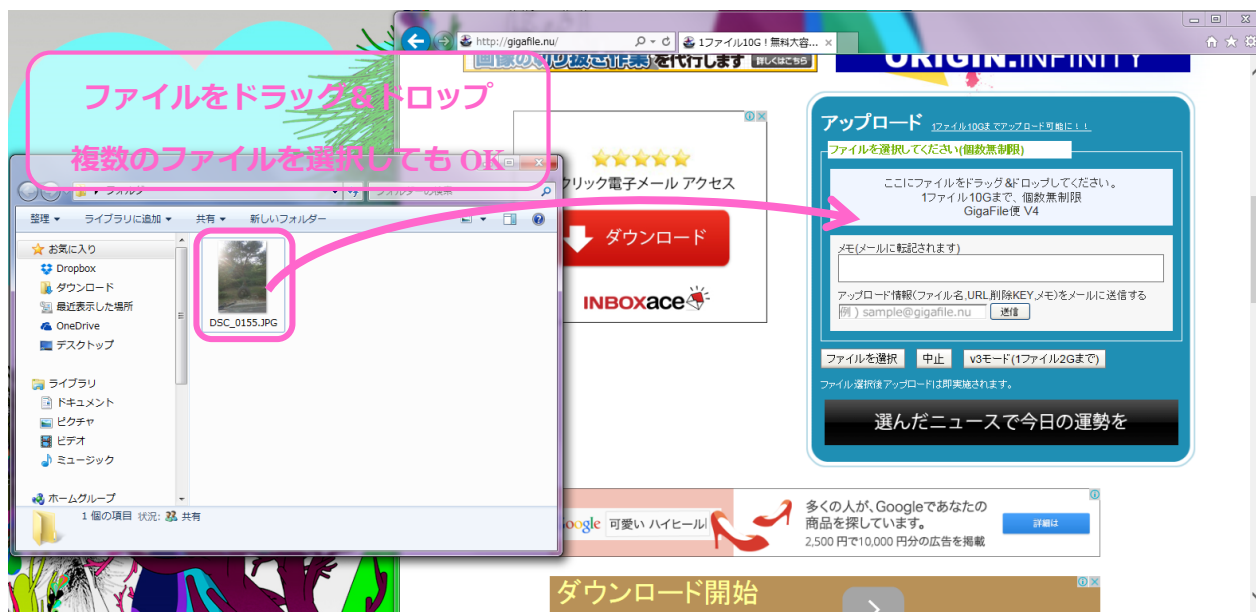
http://gigafile.nu/
1ファイル10G！無料大容...
画像の切り抜き作業を代行します 詳しくはこちら
ORIGIN.INFINITY

ファイルをドラッグ＆ドロップ
複数のファイルを選択しても OK

フォルダ
フォルダーの検索
整理 ▾ ライブラリに追加 ▾ 共有 ▾ 新しいフォルダー
お気に入り
Dropbox
ダウンロード
最近表示した場所
OneDrive
デスクトップ
ライブラリ
ドキュメント
ピクチャ
ビデオ
ミュージック
ホームグループ
DSC_0155.JPG
1 個の項目 状況: 共有

★★★★★
クリック電子メール アクセス
ダウンロード
INBOXace

アップロード 1ファイル10Gまでアップロード可能に！！
ファイルを選択してください(個数無制限)
ここにファイルをドラッグ＆ドロップしてください。
1ファイル10Gまで、個数無制限
GigaFile便 V4
メモ(メールに転記されます)
アップロード情報(ファイル名,URL,削除KEY,メモ)をメールに送信する
例）sample@gigafile.nu 送信
ファイルを選択 中止 v3モード(1ファイル2Gまで)
ファイル選択後アップロードは即実施されます。
選んだニュースで今日の運勢を

Google 可愛い ハイヒール
多くの人が、Googleであなたの商品を探しています。
2,500 円で10,000 円分の広告を掲載
詳細は

ダウンロード開始